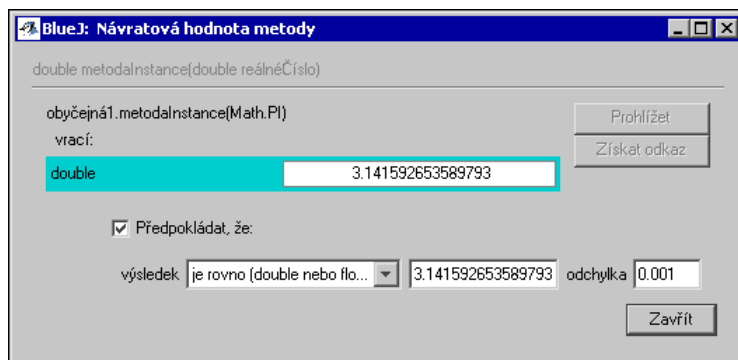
BlueJ: Návratová hodnota metody

double metodaInstance(double reálnéČíslo)

obyčejná1.metodaInstance(Math.PI)
vrací:

double 3.141592653589793

Prohlížet
Získat odkaz

☑ Předpokládat, že:

výsledek je rovno (double nebo flo... 3.141592653589793 odchylka 0.001

Zavřít